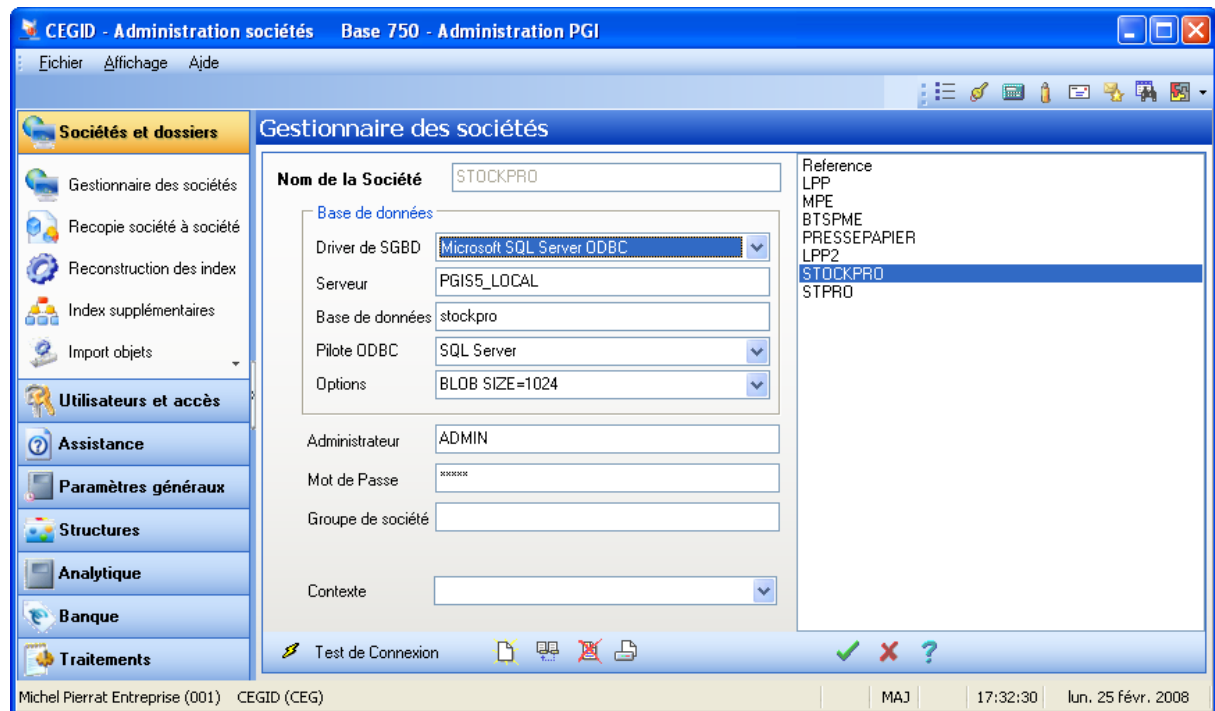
CEGID - Administration sociétés Base 750 - Administration PGI

Fichier Affichage Aide

Sociétés et dossiers

Gestionnaire des sociétés
Recopie société à société
Reconstruction des index
Index supplémentaires
Import objets

Utilisateurs et accès
Assistance
Paramètres généraux
Structures
Analytique
Banque
Traitements

Gestionnaire des sociétés

Nom de la Société STOCKPRO

Base de données
Driver de SGBD Microsoft SQL Server ODBC
Serveur PGIS5_LOCAL
Base de données stockpro
Pilote ODBC SQL Server
Options BLOB SIZE=1024

Administrateur ADMIN
Mot de Passe *****
Groupe de société

Contexte

Reference
LPP
MPE
BTSPME
PRESSEPAPIER
LPP2
STOCKPRO
STPRO

Test de Connexion

Michel Pierrat Entreprise (001) CEGID (CEG) MAJ 17:32:30 lun. 25 févr. 2008